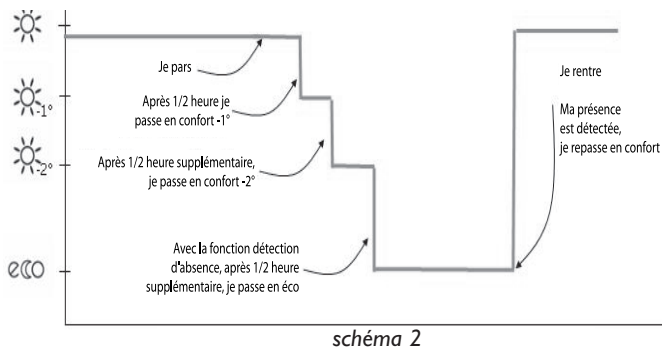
-1°

-2°

eco

Je pars

Après 1/2 heure je passe en confort -1°

Après 1/2 heure supplémentaire, je passe en confort -2°

Avec la fonction détection d'absence, après 1/2 heure supplémentaire, je passe en éco

Je rentre

Ma présence est détectée, je repasse en confort

schéma 2